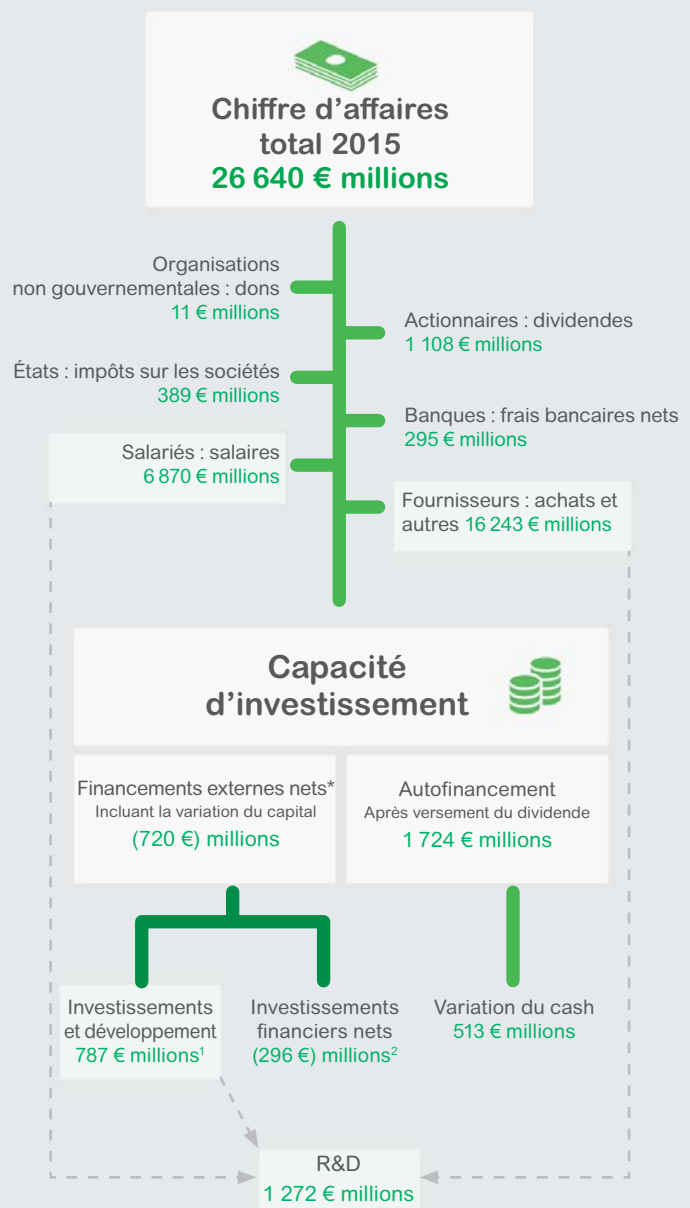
Chiffre d’affaires total 2015
26 640 € millions

Organisations non gouvernementales : dons
11 € millions

Actionnaires : dividendes
1 108 € millions

États : impôts sur les sociétés
389 € millions

Banques : frais bancaires nets
295 € millions

Salariés : salaires
6 870 € millions

Fournisseurs : achats et autres 16 243 € millions

Capacité d’investissement

Financements externes nets*
Incluant la variation du capital
(720 €) millions

Autofinancement
Après versement du dividende
1 724 € millions

Investissements et développement
787 € millions$^1$

Investissements financiers nets
(296 €) millions$^2$

Variation du cash
513 € millions

R&D
1 272 € millions